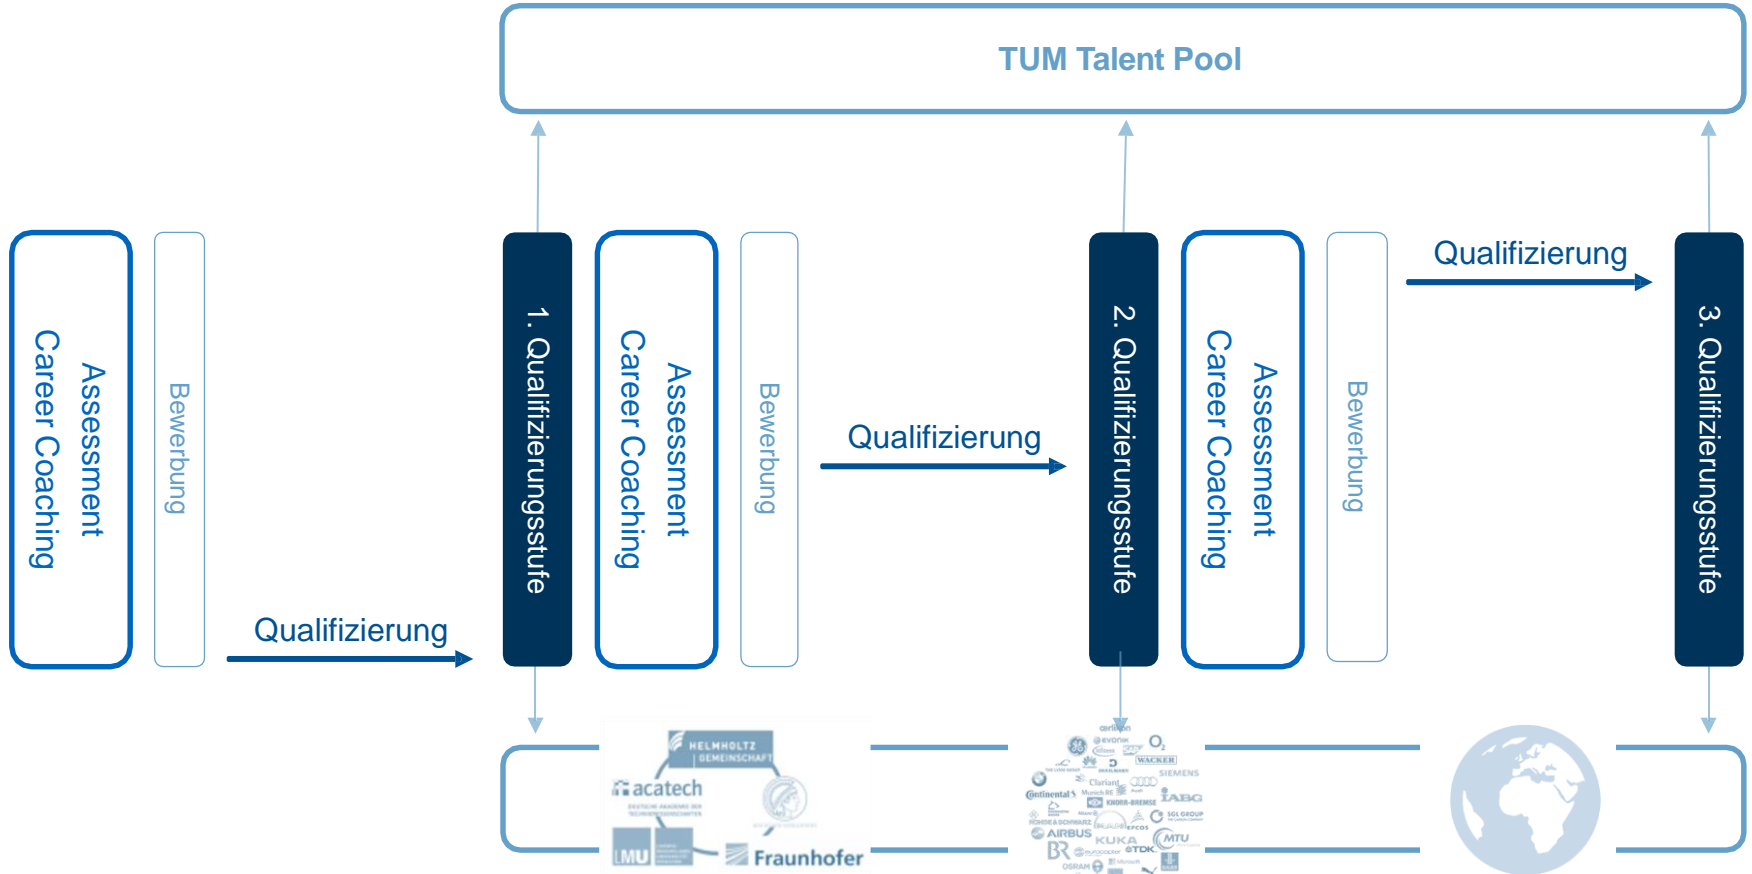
TUM Talent Pool

Career Coaching
Assessment

Bewerbung

Qualifizierung

1. Qualifizierungsstufe

Career Coaching
Assessment

Bewerbung

Qualifizierung

2. Qualifizierungsstufe

Career Coaching
Assessment

Bewerbung

Qualifizierung

3. Qualifizierungsstufe

HELMHOLTZ GEMEINSCHAFT
acatech
LMU
Fraunhofer

evonik
O₂
WACKER
SIEMENS
Continental
IABG
AIRBUS
KUKA
MTU
BR
TDK
OSRAM